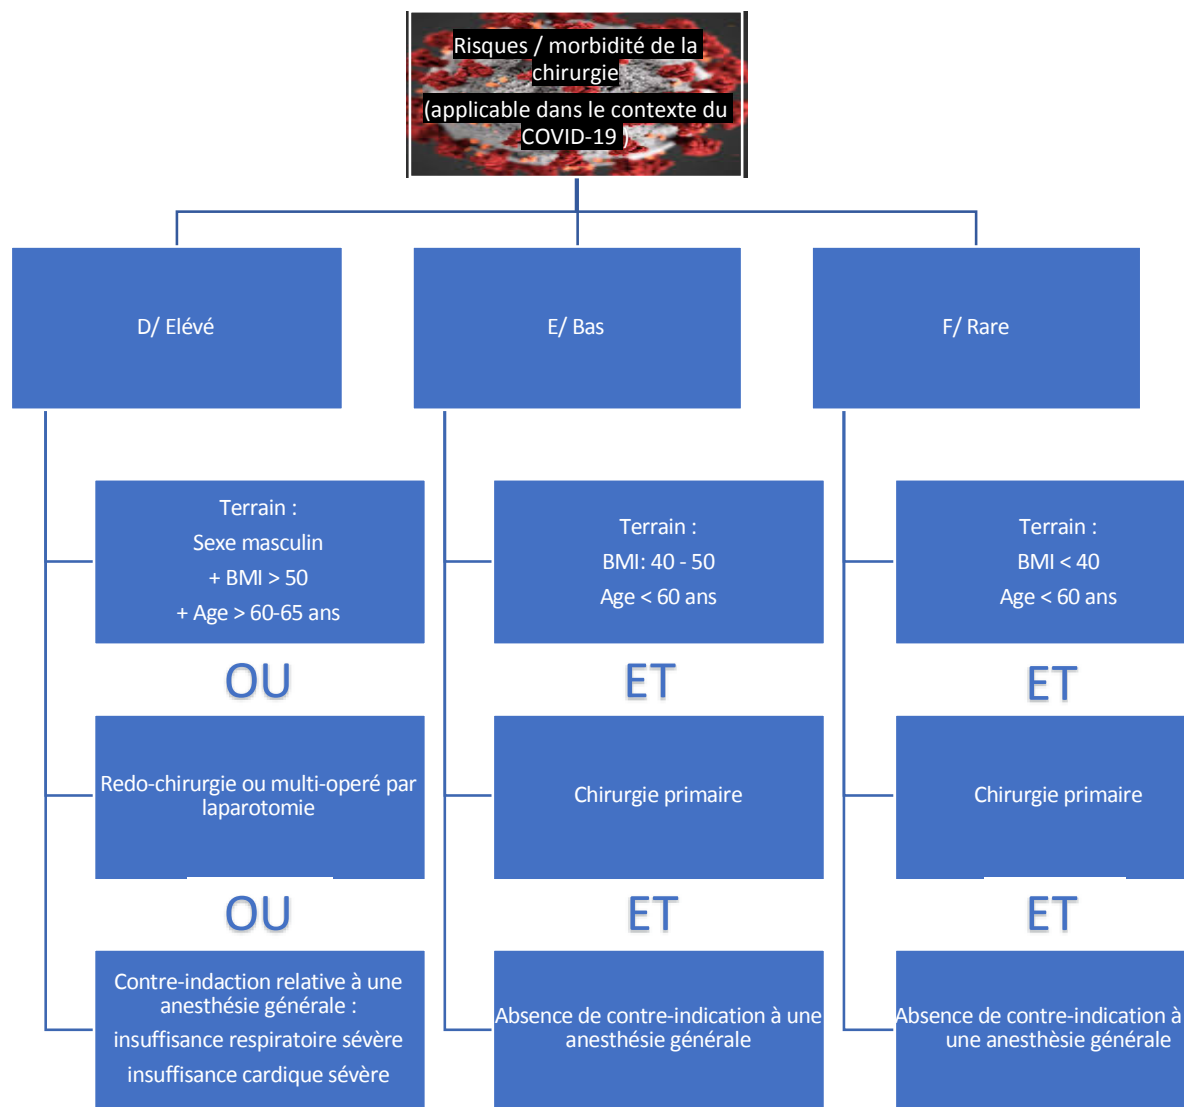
Risques / morbidité de la chirurgie
(applicable dans le contexte du COVID-19 )

D/ Elévé

E/ Bas

F/ Rare

Terrain :
Sexe masculin
+ BMI > 50
+ Age > 60-65 ans

OU

Redo-chirurgie ou multi-operé par laparotomie

OU

Contre-indaction relative à une anesthésie générale :
insuffisance respiratoire sévère
insuffisance cardique sévère

Terrain :
BMI: 40 - 50
Age < 60 ans

ET

Chirurgie primaire

ET

Absence de contre-indication à une anesthésie générale

Terrain :
BMI < 40
Age < 60 ans

ET

Chirurgie primaire

ET

Absence de contre-indication à une anesthèsie générale